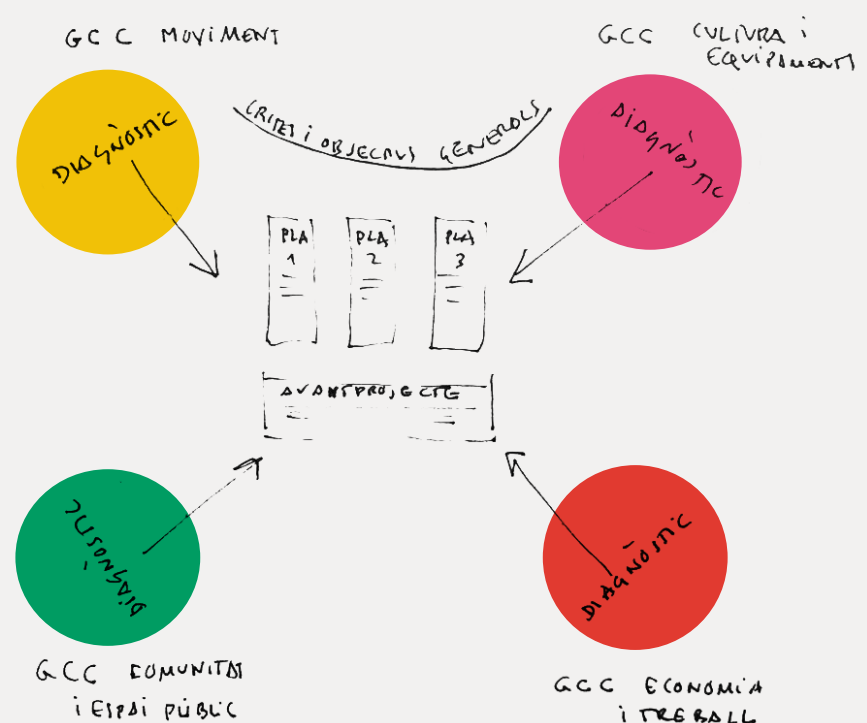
GCC MOVIMENT

GCC CULTURA I EQUIPAMENTS

CRITERI I OBJECTIUS GENERALS

DIAGNÒSTIC

DIAGNÒSTIC

PLA 1

PLA 2

PLA 3

AVANTPROJECTE

DIAGNÒSTIC

DIAGNÒSTIC

GCC COMUNITAT I ESPAI PÚBLIC

GCC ECONOMIA I TREBALL